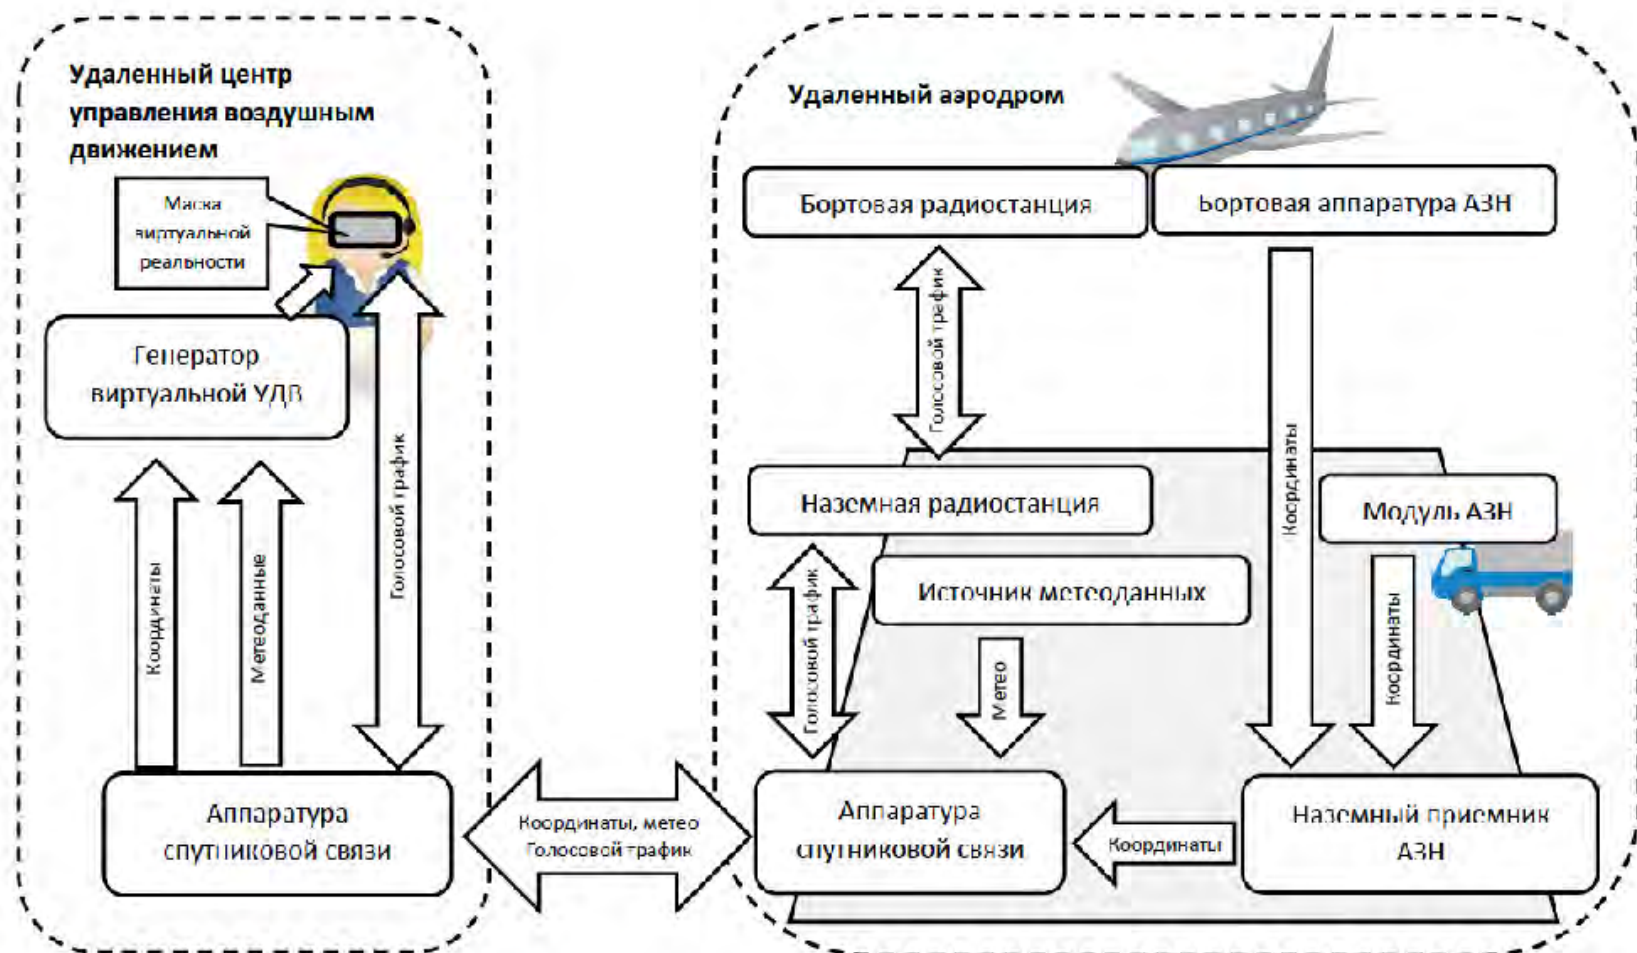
Удаленный центр управления воздушным движением

Маска виртуальной реальности

Генератор виртуальной УДВ

Координаты

Метеоданные

Голосовой график

Аппаратура спутниковой связи

Координаты, метео Голосовой трафик

Удаленный аэродром

Бортовая радиостанция

Бортовая аппаратура АЗН

Голосовой трафик

Координаты

Наземная радиостанция

Модуль АЗН

Голосовой трафик

Источник метеоданных

Метео

Координаты

Аппаратура спутниковой связи

Координаты

Наземный приемник АЗН